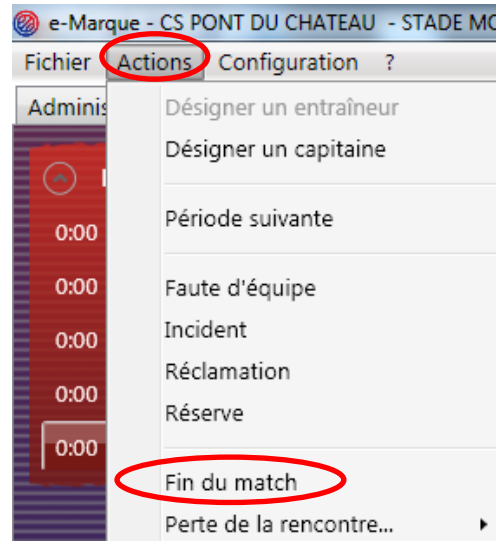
e-Marque - CS PONT DU CHATEAU - STADE MO

Fichier Actions Configuration ?

Adminis

0:00
0:00
0:00
0:00
0:00

Désigner un entraîneur
Désigner un capitaine

Période suivante

Faute d'équipe
Incident
Réclamation
Réserve

Fin du match
Perte de la rencontre...